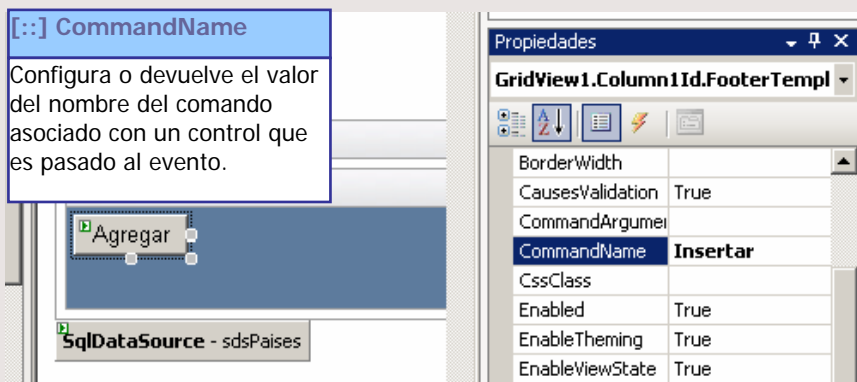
[::] CommandName

Configura o devuelve el valor del nombre del comando asociado con un control que es pasado al evento.

Agregar

SqlDataSource - sdsPaises

Propiedades

GridView1.Column1Id.FooterTempl

| | |
|---|---|
| BorderWidth | |
| CausesValidation | True |
| CommandArgumei | |
| CommandName | Insertar |
| CssClass | |
| Enabled | True |
| EnableTheming | True |
| EnableViewState | True |